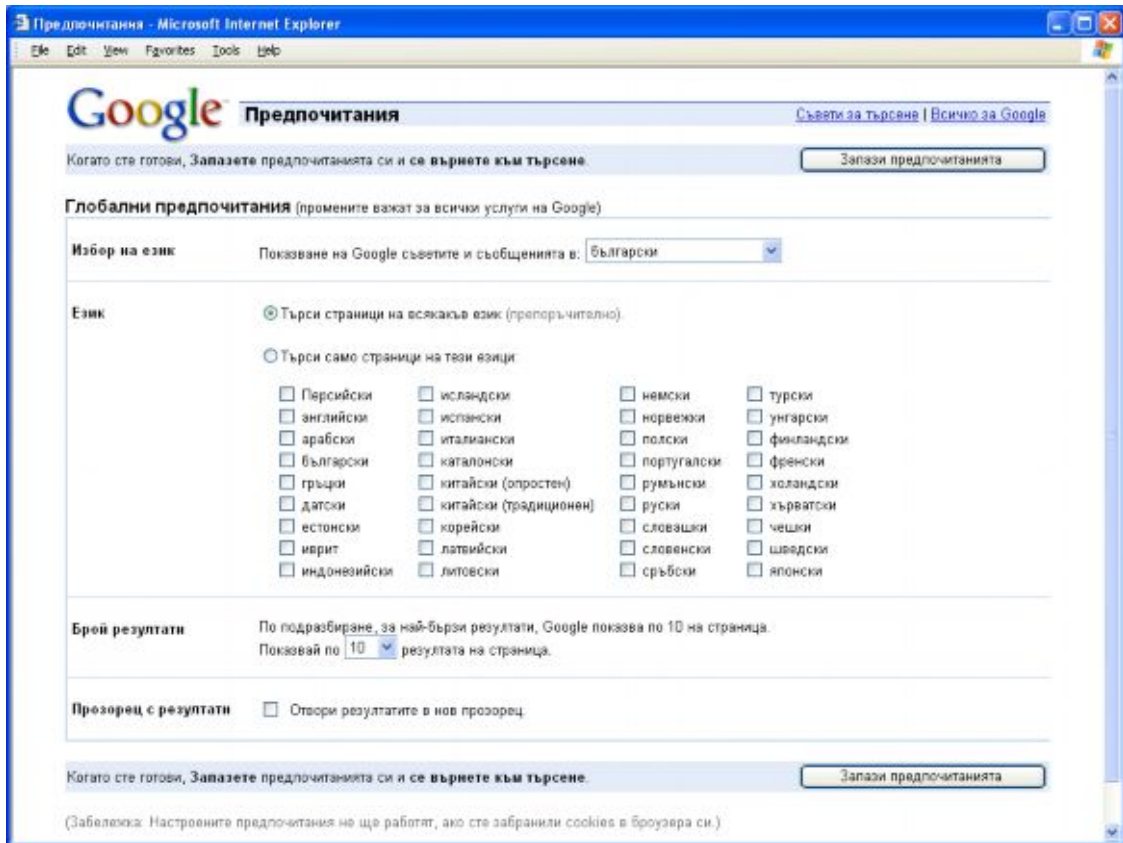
Предпочитания - Microsoft Internet Explorer

File Edit View Favorites Tools Help

Google Предпочитания

Съвети за търсене | Всичко за Google

Когато сте готови, Запазете предпочитанията си и се върнете към търсене.

Запази предпочитанията

Глобални предпочитания (промените важат за всички услуги на Google)

Избор на език

Показване на Google съветите и съобщенията в: български

Език

Търси страници на всякакъв език (препоръчително).

Търси само страници на тези езици:

Персийски
английски
арабски
български
гръцки
датски
естонски
иврит
индонезийски
исландски
испански
италиански
каталонски
китайски (опростен)
китайски (традиционен)
корейски
латвийски
литовски
немски
норвежки
полски
португалски
румънски
руски
словашки
словенски
сръбски
турски
унгарски
финландски
френски
холандски
хърватски
чешки
шведски
японски

Брой резултати

По подразбиране, за най-бързи резултати, Google показва по 10 на страница.
Показвай по 10 резултата на страница.

Прозорец с резултати

Отвори резултатите в нов прозорец.

Когато сте готови, Запазете предпочитанията си и се върнете към търсене.

Запази предпочитанията

(Забележка: Настроените предпочитания не ще работят, ако сте забранили cookies в броузера си.)